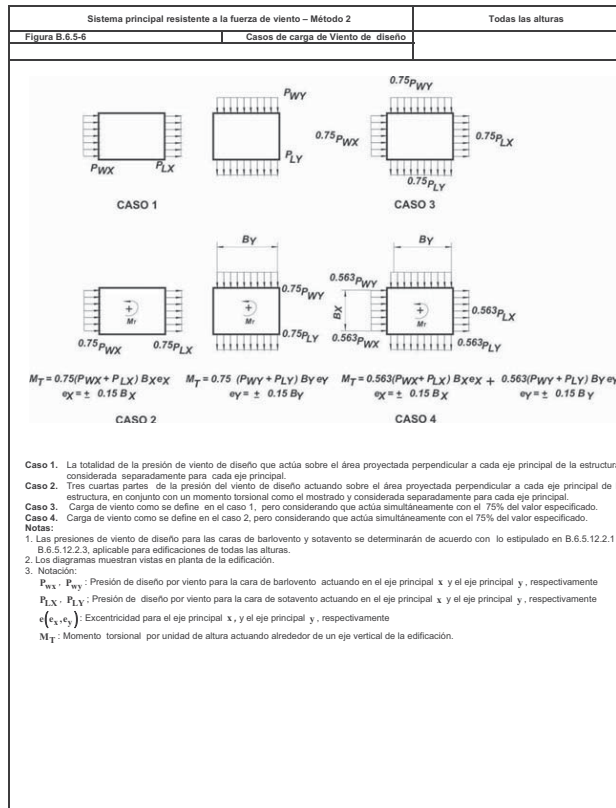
| Sistema principal resistente a la fuerza de viento – Método 2 | | Todas las alturas |
|---|---|---|
| Figura B.6.5-6 | Casos de carga de Viento de diseño | |

$P_{WY}$

$P_{WX}$ $P_{LX}$ $P_{LY}$

CASO 1

$0.75P_{WY}$

$0.75P_{WX}$ $0.75P_{LX}$

$0.75P_{LY}$

CASO 3

$B_Y$

$0.75P_{WY}$

$M_T$

$0.75P_{WX}$ $0.75P_{LX}$ $0.75P_{LY}$

$B_Y$

$0.563P_{WY}$

$B_X$

$M_T$

$0.563P_{LX}$

$0.563P_{WX}$ $0.563P_{LY}$

$M_T = 0.75(P_{WX} + P_{LX})\,B_X e_X$ $e_X = \pm\ 0.15\,B_X$

$M_T = 0.75\ (P_{WY} + P_{LY})\,B_Y e_Y$ $e_Y = \pm\ 0.15\,B_Y$

$M_T = 0.563(P_{WX} + P_{LX})\,B_X e_X + 0.563(P_{WY} + P_{LY})\,B_Y e_Y$ $e_X = \pm\ 0.15\,B_X$ $e_Y = \pm\ 0.15\,B_Y$

CASO 2

CASO 4

**Caso 1.** La totalidad de la presión de viento de diseño que actúa sobre el área proyectada perpendicular a cada eje principal de la estructura, considerada separadamente para cada eje principal.
**Caso 2.** Tres cuartas partes de la presión del viento de diseño actuando sobre el área proyectada perpendicular a cada eje principal de la estructura, en conjunto con un momento torsional como el mostrado y considerada separadamente para cada eje principal.
**Caso 3.** Carga de viento como se define en el caso 1, pero considerando que actúa simultáneamente con el 75% del valor especificado.
**Caso 4.** Carga de viento como se define en el caso 2, pero considerando que actúa simultáneamente con el 75% del valor especificado.
**Notas:**
1. Las presiones de viento de diseño para las caras de barlovento y sotavento se determinarán de acuerdo con lo estipulado en B.6.5.12.2.1 y B.6.5.12.2.3, aplicable para edificaciones de todas las alturas.
2. Los diagramas muestran vistas en planta de la edificación.
3. Notación:
$P_{wx}$, $P_{wy}$ : Presión de diseño por viento para la cara de barlovento actuando en el eje principal x y el eje principal y, respectivamente
$P_{LX}$, $P_{LY}$ : Presión de diseño por viento para la cara de sotavento actuando en el eje principal x y el eje principal y, respectivamente
$e(e_x, e_y)$ : Excentricidad para el eje principal x, y el eje principal y, respectivamente
$M_T$ : Momento torsional por unidad de altura actuando alrededor de un eje vertical de la edificación.